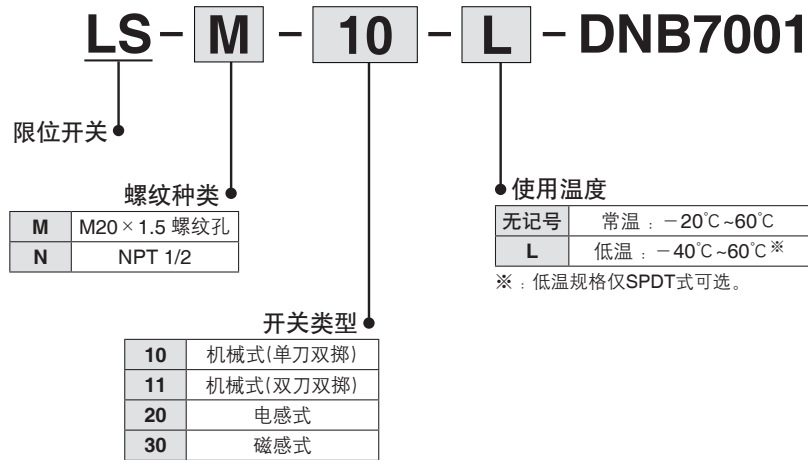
LS - M - 10 - L - DNB7001

限位开关

螺纹种类

| M | M20 × 1.5 螺纹孔 |
|---|---|
| N | NPT 1/2 |

使用温度

| 无记号 | 常温 ： −20℃~60℃ |
|---|---|
| L | 低温 ： −40℃~60℃ ※ |

※：低温规格仅SPDT式可选。

开关类型

| 10 | 机械式(单刀双掷) |
|---|---|
| 11 | 机械式(双刀双掷) |
| 20 | 电感式 |
| 30 | 磁感式 |